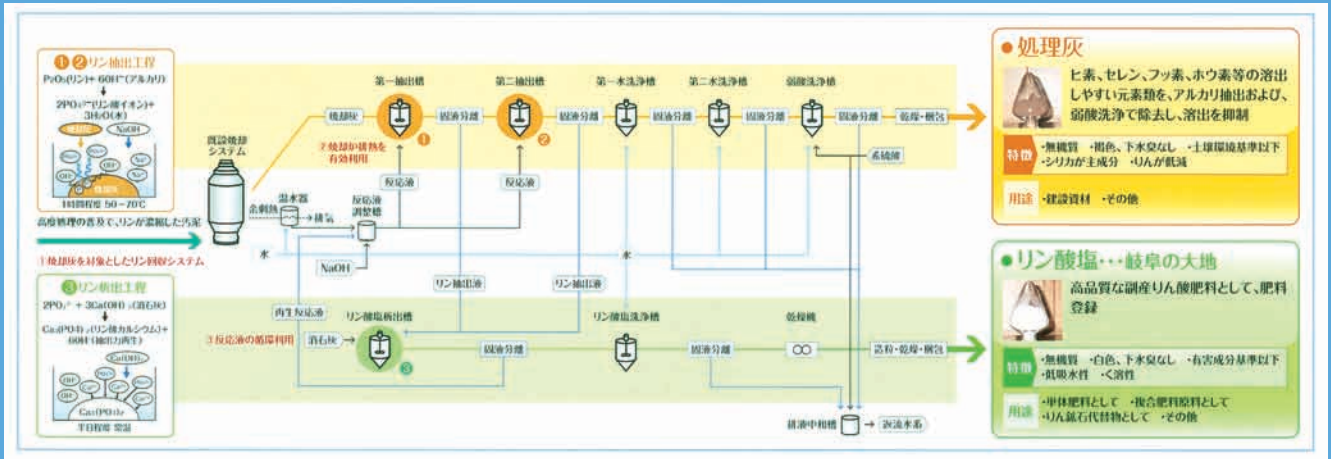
❶❷リン抽出工程
$P_2O_5$(リン) + $6OH^-$(アルカリ)
$2PO_4^{3-}$(リン酸イオン) + $3H_2O$(水)
NaOH
1時間程度 50～70℃

高度処理の普及で、リンが濃縮した汚泥

1 焼却灰を対象としたリン回収システム

❸リン析出工程
$2PO_4^{3-}$ + $3Ca(OH)_2$(消石灰)
$Ca_3(PO_4)_2$(リン酸カルシウム) + $6OH^-$(抽出力再生)
$Ca(OH)_2$
$Ca_3(PO_4)_2$
半日程度 常温

既設焼却システム

第一抽出槽
第二抽出槽
第一水洗浄槽
第二水洗浄槽
弱酸洗浄槽

焼却灰
固液分離
固液分離
固液分離
固液分離
固液分離
乾燥・梱包

2 焼却炉排熱を有効利用
❶
❷

反応液
反応液
系統水

余剰熱
温水器
→排気
反応液調整槽

水
NaOH
水

リン抽出液
リン抽出液

再生反応液
リン酸塩析出槽
3 反応液の循環利用
消石灰
❸
固液分離
リン酸塩洗浄槽
固液分離
乾燥機
造粒・乾燥・梱包

排液中和槽 → 放流水系

●処理灰
ヒ素、セレン、フッ素、ホウ素等の溶出しやすい元素類を、アルカリ抽出および、弱酸洗浄で除去し、溶出を抑制
特徴 ・無機質 ・褐色、下水臭なし ・土壌環境基準以下 ・シリカが主成分 ・りんが低減
用途 ・建設資材 ・その他

●リン酸塩…岐阜の大地
高品質な副産りん酸肥料として、肥料登録
特徴 ・無機質 ・白色、下水臭なし ・有害成分基準以下 ・低吸水性 ・く溶性
用途 ・単体肥料として ・複合肥料原料として ・りん鉱石代替物として ・その他